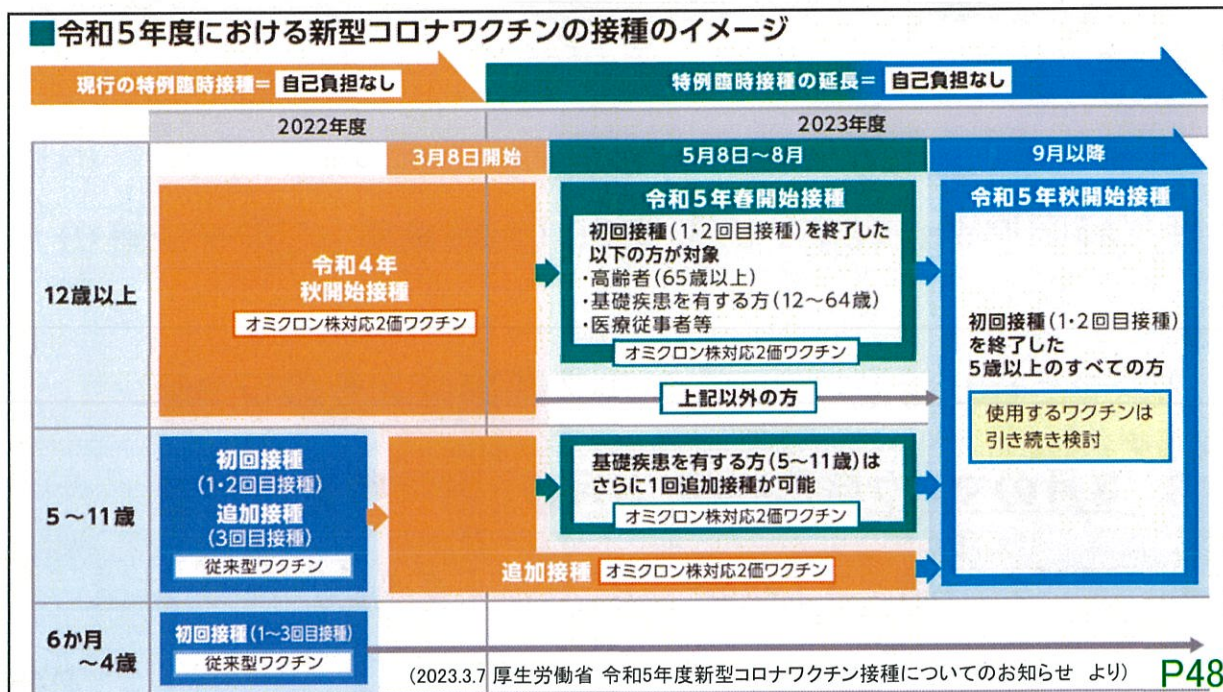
■令和5年度における新型コロナワクチンの接種のイメージ

現行の特例臨時接種＝ 自己負担なし

特例臨時接種の延長＝ 自己負担なし

2022年度

2023年度

3月8日開始

5月8日～8月

9月以降

12歳以上

令和4年 秋開始接種

オミクロン株対応2価ワクチン

令和5年春開始接種

初回接種（1･2回目接種）を終了した以下の方が対象
･高齢者（65歳以上）
･基礎疾患を有する方（12～64歳）
･医療従事者等

オミクロン株対応2価ワクチン

上記以外の方

令和5年秋開始接種

初回接種（1･2回目接種）を終了した 5歳以上のすべての方

使用するワクチンは 引き続き検討

5～11歳

初回接種 （1･2回目接種） 追加接種 （3回目接種）

従来型ワクチン

基礎疾患を有する方（5～11歳）は さらに1回追加接種が可能

オミクロン株対応2価ワクチン

追加接種 オミクロン株対応2価ワクチン

6か月 ～4歳

初回接種（1～3回目接種）

従来型ワクチン

（2023.3.7 厚生労働省 令和5年度新型コロナワクチン接種についてのお知らせ より）

P48